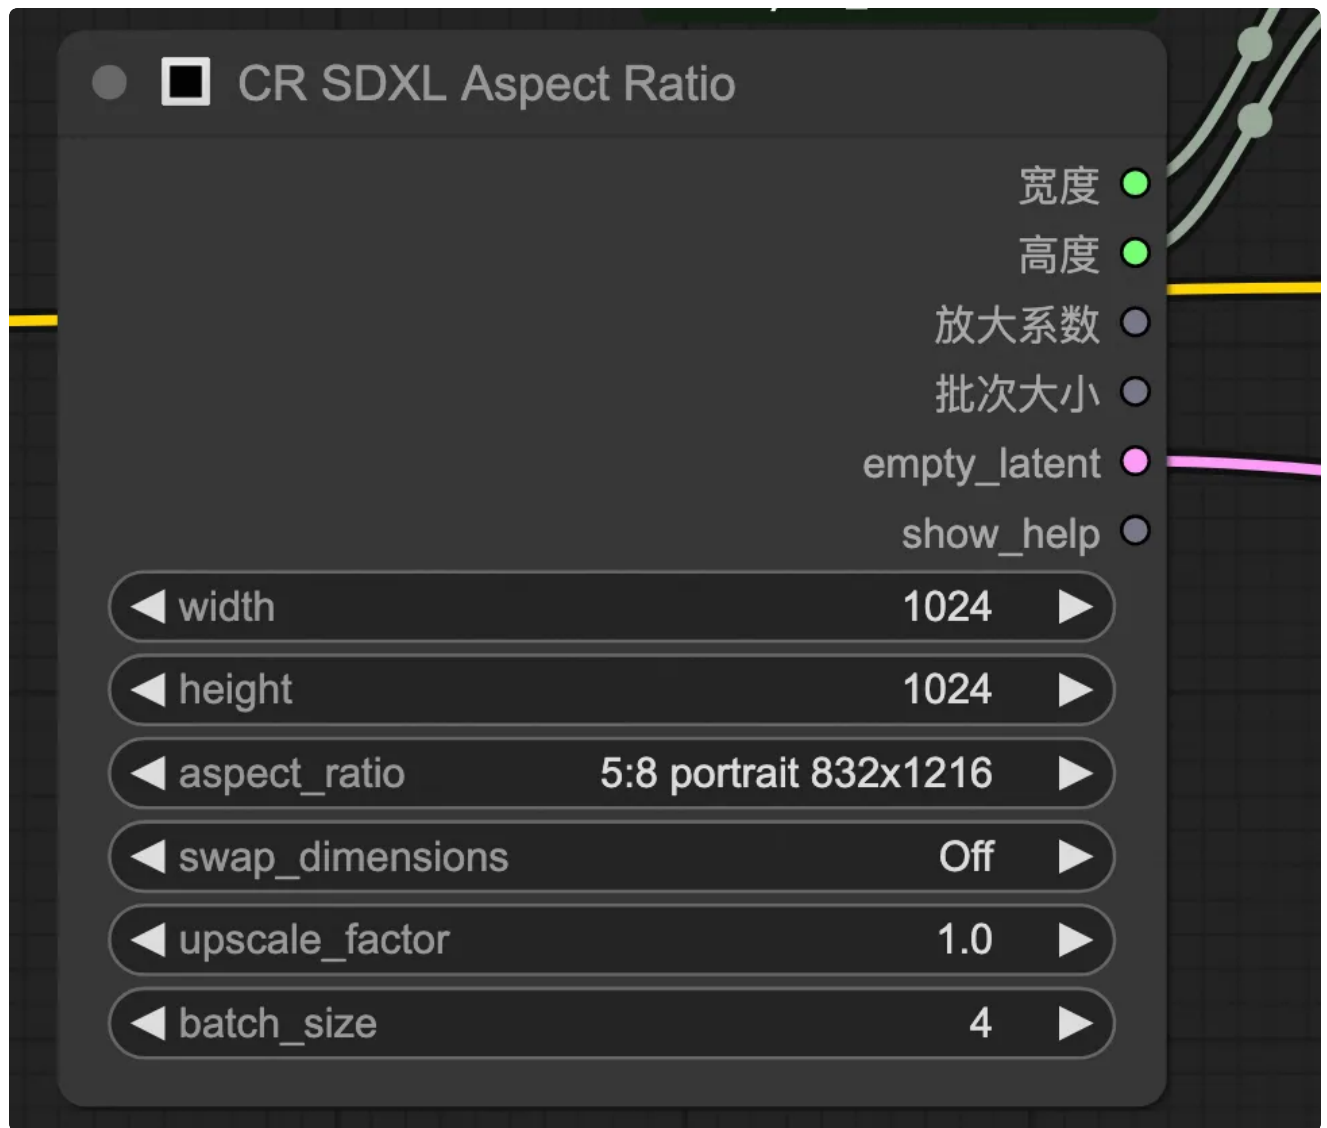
CR SDXL Aspect Ratio

宽度
高度
放大系数
批次大小
empty_latent
show_help

| | | | |
|---|---|---|---|
| ◀ | width | 1024 | ▶ |
| ◀ | height | 1024 | ▶ |
| ◀ | aspect_ratio | 5:8 portrait 832x1216 | ▶ |
| ◀ | swap_dimensions | Off | ▶ |
| ◀ | upscale_factor | 1.0 | ▶ |
| ◀ | batch_size | 4 | ▶ |